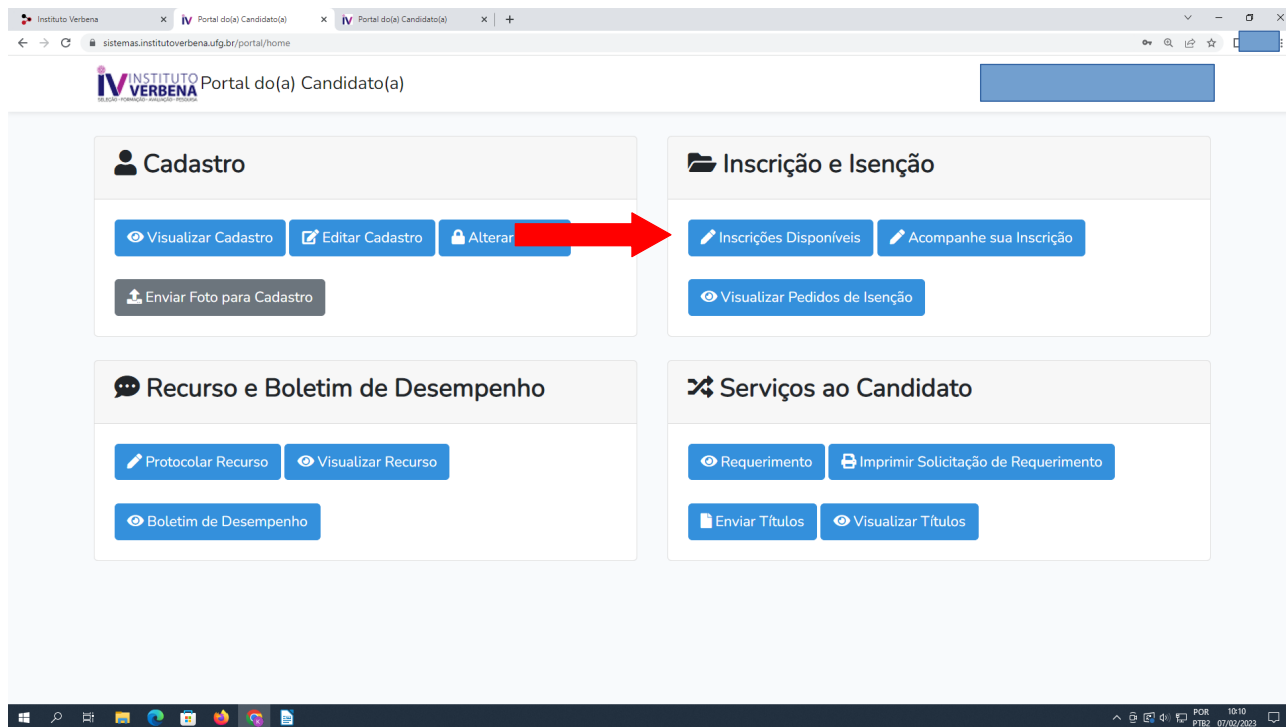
Instituto Verbena ×
IV Portal do(a) Candidato(a) ×
IV Portal do(a) Candidato(a) ×
+

sistemas.institutoverbena.ufg.br/portal/home

IV INSTITUTO VERBENA
SELEÇÃO · FORMAÇÃO · AVALIAÇÃO · PESQUISA
Portal do(a) Candidato(a)

Cadastro

Visualizar Cadastro
Editar Cadastro
Alterar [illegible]
Enviar Foto para Cadastro

Inscrição e Isenção

Inscrições Disponíveis
Acompanhe sua Inscrição
Visualizar Pedidos de Isenção

Recurso e Boletim de Desempenho

Protocolar Recurso
Visualizar Recurso
Boletim de Desempenho

Serviços ao Candidato

Requerimento
Imprimir Solicitação de Requerimento
Enviar Títulos
Visualizar Títulos

POR PTB2 10:10 07/02/2023